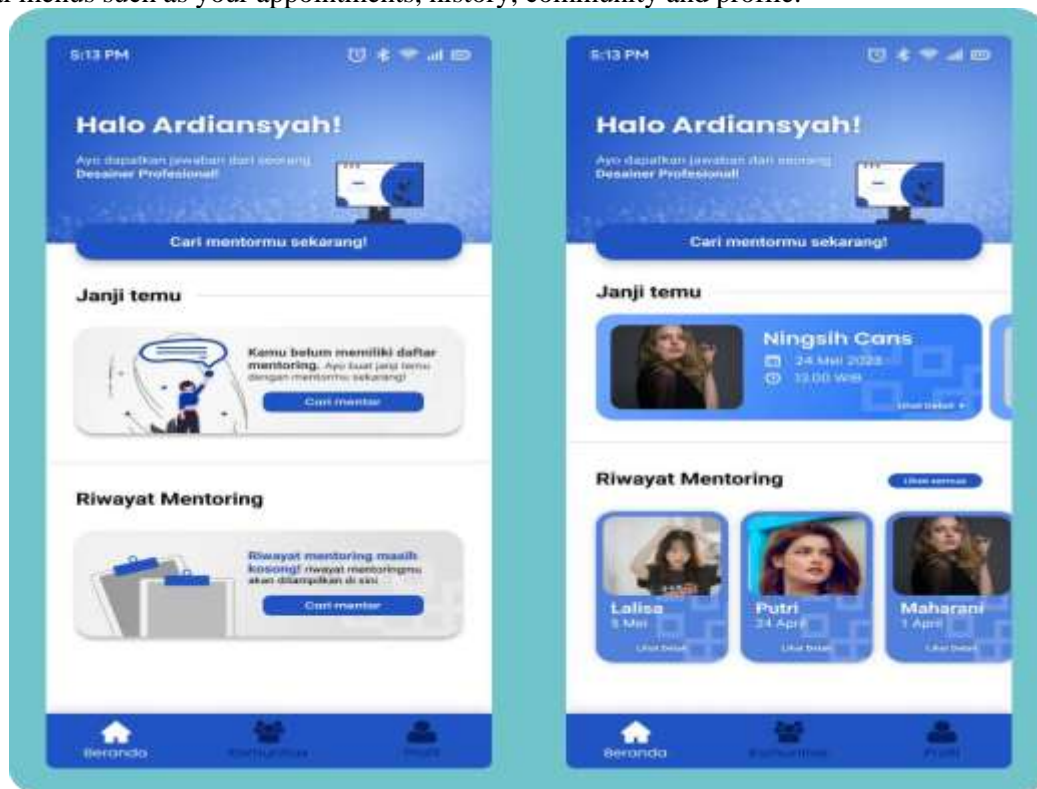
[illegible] menus such as your appointments, history, community and profile.

5:13 PM

Halo Ardiansyah!

Ayo dapatkan jawaban dari seorang Desainer Profesional!

Cari mentormu sekarang!

Janji temu

Kamu belum memiliki daftar mentoring. Ayo buat janji temu dengan mentormu sekarang!

Cari mentor

Riwayat Mentoring

Riwayat mentoring masih kosong! riwayat mentoringmu akan ditampilkan di sini

Cari mentor

Beranda

Komunitas

Profil

5:13 PM

Halo Ardiansyah!

Ayo dapatkan jawaban dari seorang Desainer Profesional!

Cari mentormu sekarang!

Janji temu

Ningsih Cans

24 Mei 2023

13.00 WIB

Lihat Detail

Riwayat Mentoring

Lihat semua

Lalisa
5 Mei
Lihat Detail

Putri
24 April
Lihat Detail

Maharani
1 April
Lihat Detail

Beranda

Komunitas

Profil